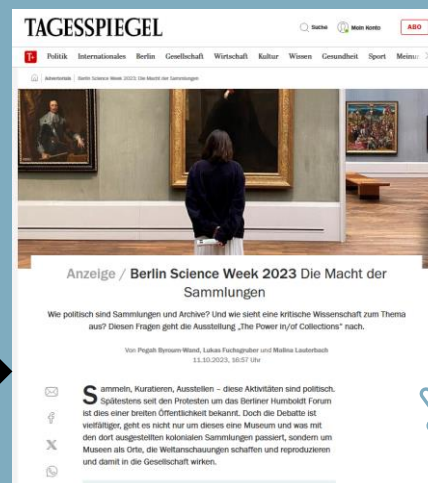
TAGESSPIEGEL

Suche Mein Konto ABO

T Politik Internationales Berlin Gesellschaft Wirtschaft Kultur Wissen Gesundheit Sport Meinun

Advertorials | Berlin Science Week 2023: Die Macht der Sammlungen

Anzeige / Berlin Science Week 2023 Die Macht der Sammlungen

Wie politisch sind Sammlungen und Archive? Und wie sieht eine kritische Wissenschaft zum Thema aus? Diesen Fragen geht die Ausstellung „The Power in/of Collections" nach.

Von Pegah Byroum-Wand, Lukas Fuchsgruber und Malina Lauterbach
11.10.2023, 16:57 Uhr

Sammeln, Kuratieren, Ausstellen – diese Aktivitäten sind politisch. Spätestens seit den Protesten um das Berliner Humboldt Forum ist dies einer breiten Öffentlichkeit bekannt. Doch die Debatte ist vielfältiger, geht es nicht nur um dieses eine Museum und was mit den dort ausgestellten kolonialen Sammlungen passiert, sondern um Museen als Orte, die Weltanschauungen schaffen und reproduzieren und damit in die Gesellschaft wirken.